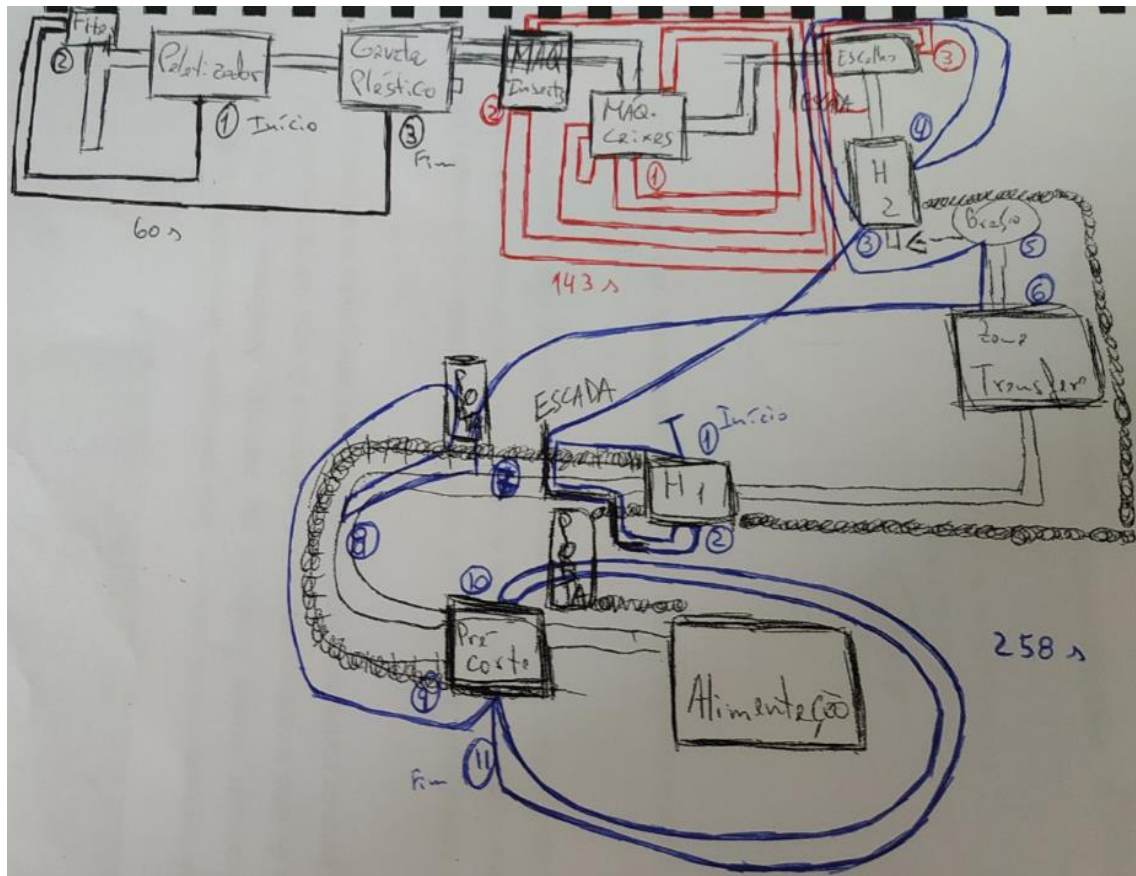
Filtro
2
Peletizador
1 Início
Gaveta Plástico
3
Fim
60 s

MÁQ. Insertos
2
MÁQ. Caixas
1
ESCADA
143 s

Escolha
3
4
H 2
3
Brasão
5
6
Zona Transfer

Porta
ESCADA
1 Início
H 1
2
7
8
Porta
10
Pré corte
9
Alimentação
11
Fim
258 s